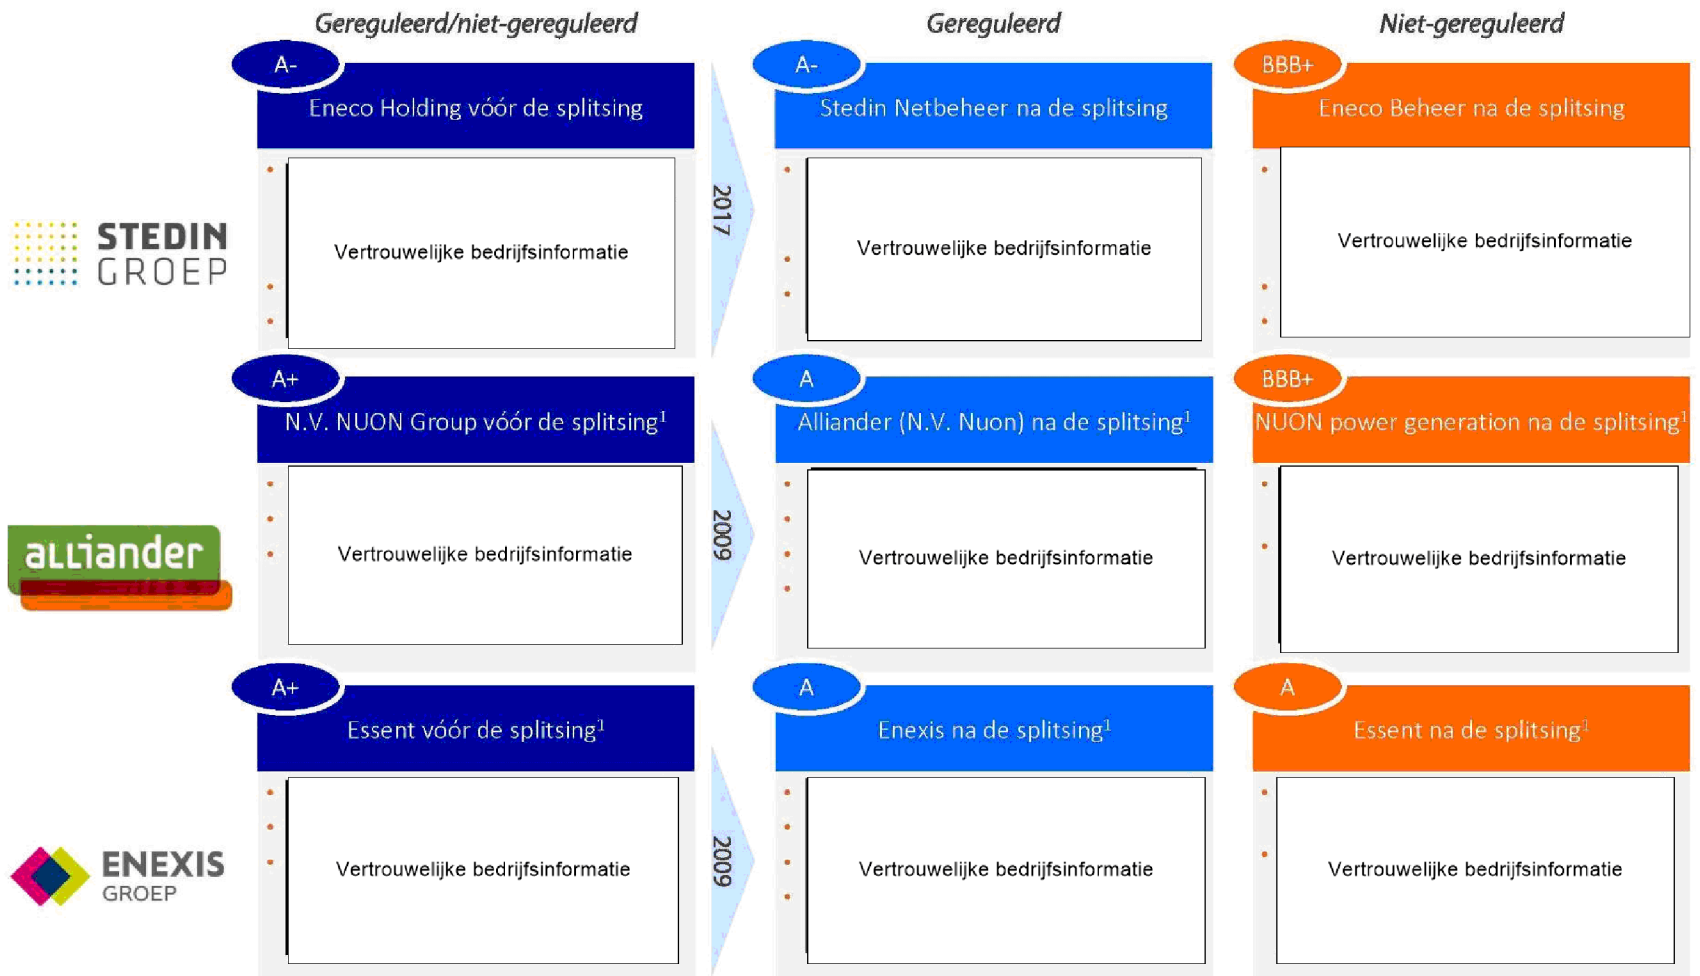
Gereguleerd/niet-gereguleerd

Gereguleerd

Niet-gereguleerd

STEDIN GROEP

A-

Eneco Holding vóór de splitsing

Vertrouwelijke bedrijfsinformatie

2017

A-

Stedin Netbeheer na de splitsing

Vertrouwelijke bedrijfsinformatie

BBB+

Eneco Beheer na de splitsing

Vertrouwelijke bedrijfsinformatie

alliander

A+

N.V. NUON Group vóór de splitsing$^1$

Vertrouwelijke bedrijfsinformatie

2009

A

Alliander (N.V. Nuon) na de splitsing$^1$

Vertrouwelijke bedrijfsinformatie

BBB+

NUON power generation na de splitsing$^1$

Vertrouwelijke bedrijfsinformatie

ENEXIS GROEP

A+

Essent vóór de splitsing$^1$

Vertrouwelijke bedrijfsinformatie

2009

A

Enexis na de splitsing$^1$

Vertrouwelijke bedrijfsinformatie

A

Essent na de splitsing$^1$

Vertrouwelijke bedrijfsinformatie